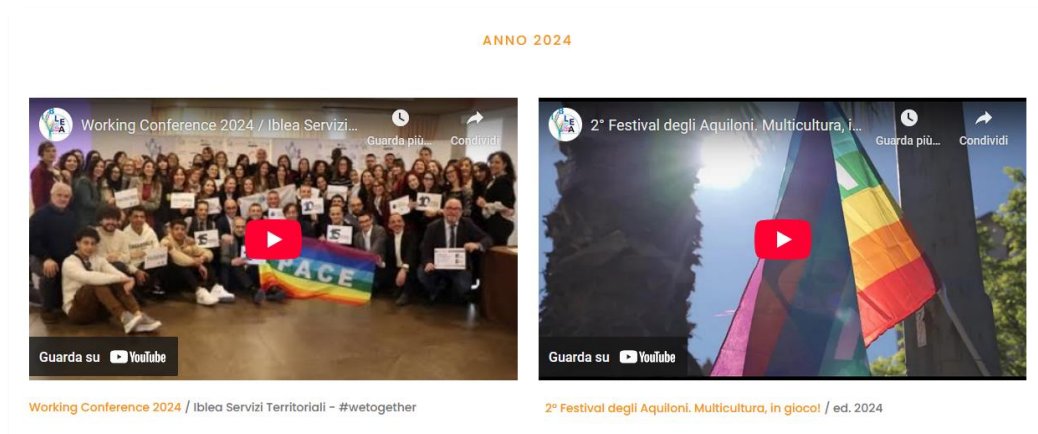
ANNO 2024

Working Conference 2024 / Iblea Servizi...

Guarda più...

Condividi

PACE

Guarda su YouTube

Working Conference 2024 / Iblea Servizi Territoriali - #wetogether

2° Festival degli Aquiloni. Multicultura, i...

Guarda più...

Condividi

Guarda su YouTube

2° Festival degli Aquiloni. Multicultura, in gioco! / ed. 2024